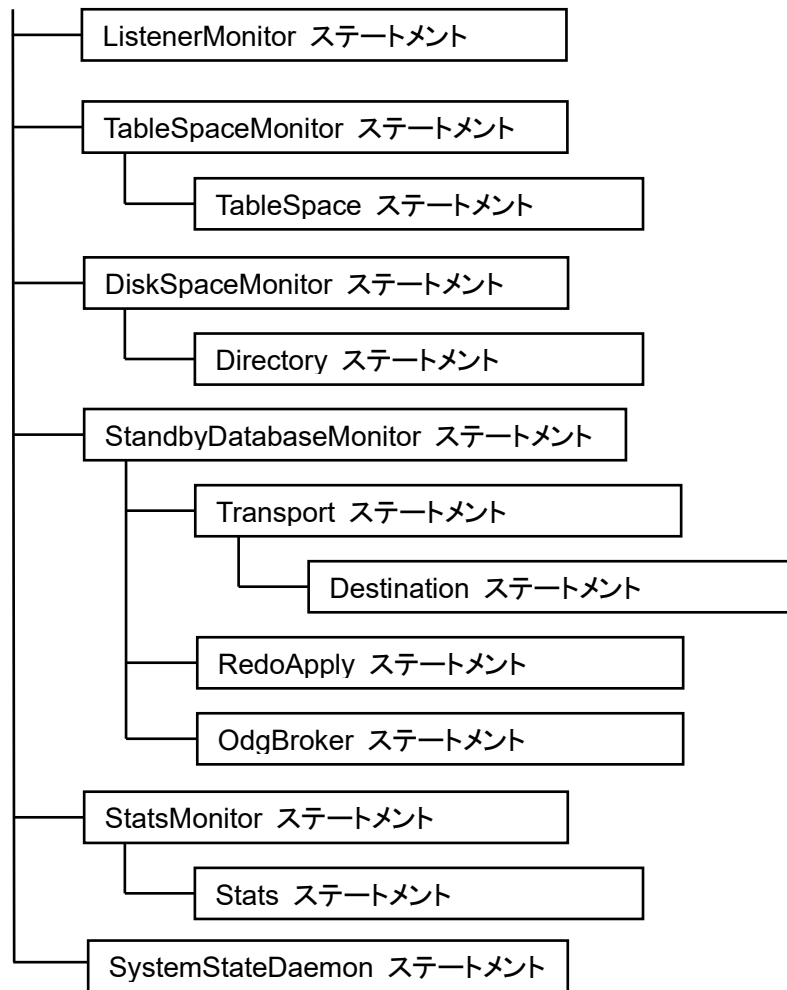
ListenerMonitor ステートメント

TableSpaceMonitor ステートメント

TableSpace ステートメント

DiskSpaceMonitor ステートメント

Directory ステートメント

StandbyDatabaseMonitor ステートメント

Transport ステートメント

Destination ステートメント

RedoApply ステートメント

OdgBroker ステートメント

StatsMonitor ステートメント

Stats ステートメント

SystemStateDaemon ステートメント